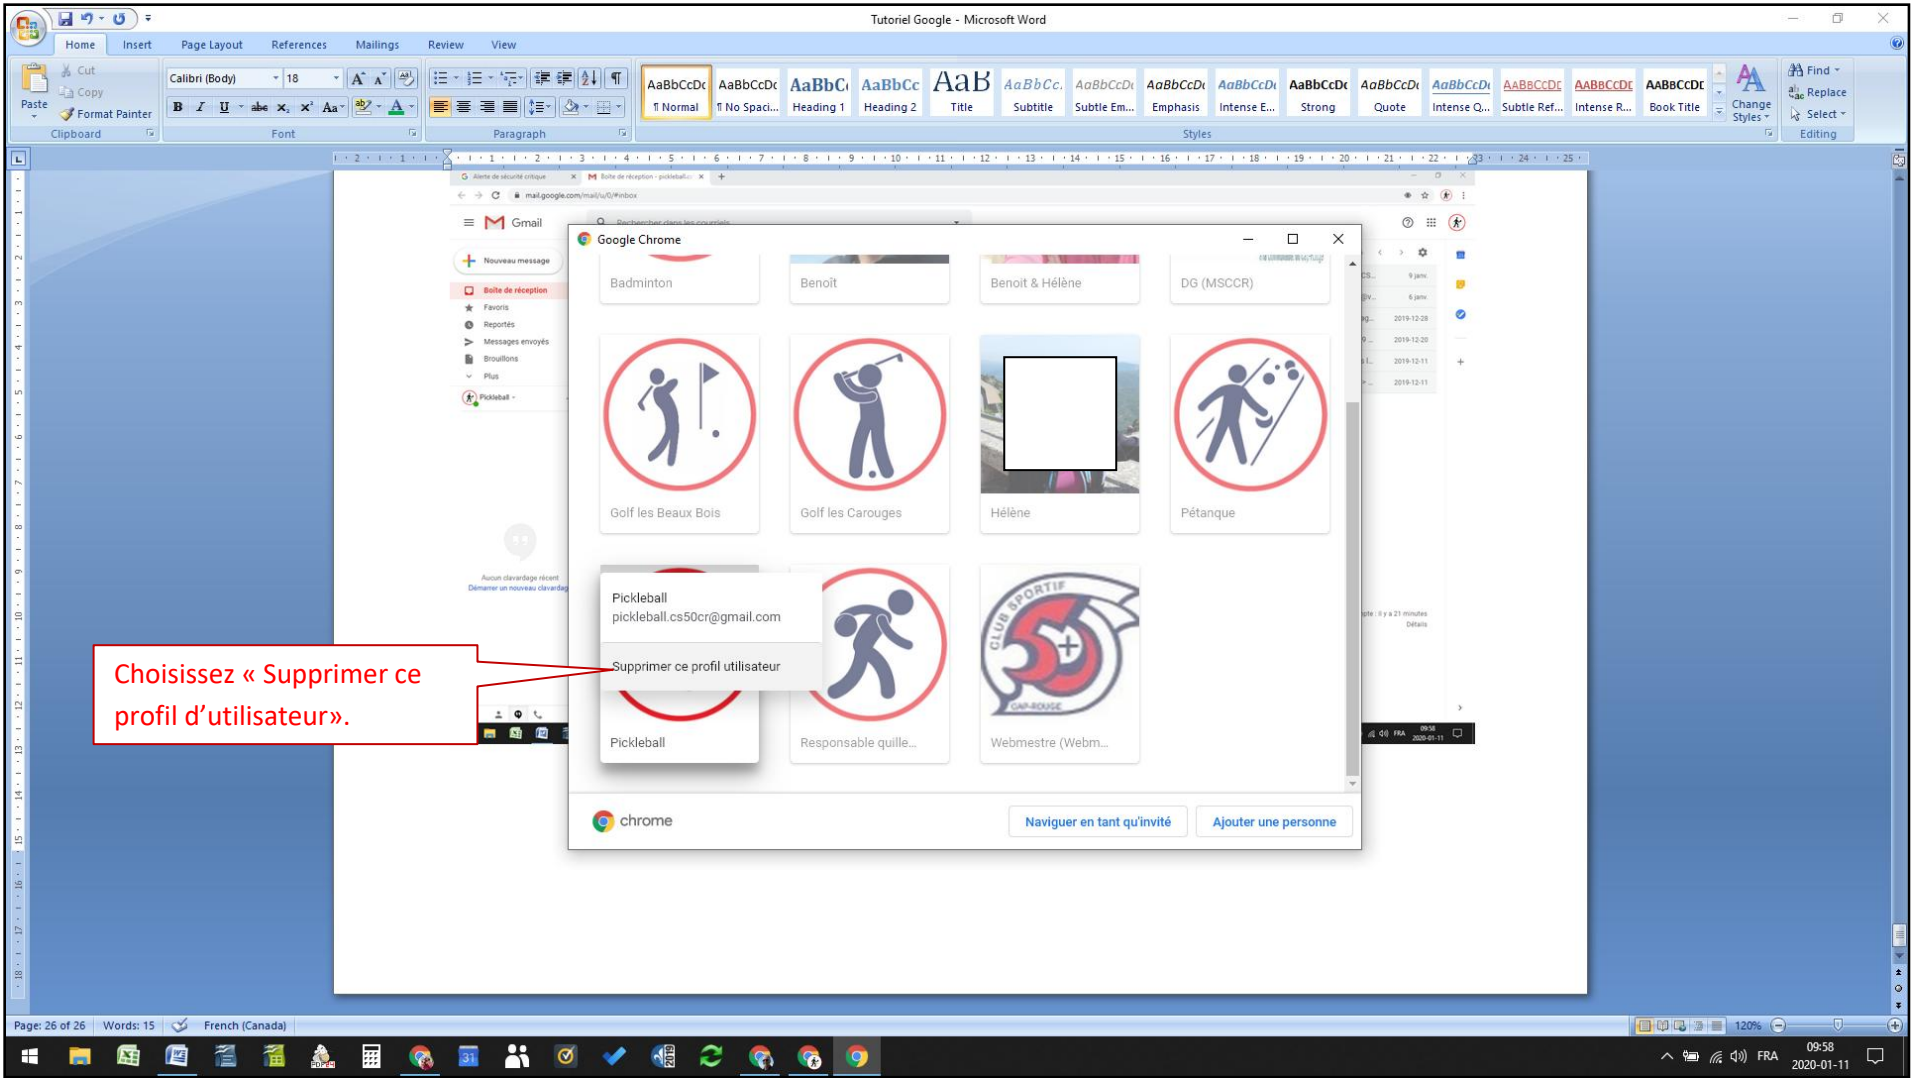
Tutoriel Google - Microsoft Word

Home Insert Page Layout References Mailings Review View

Paste Cut Copy Format Painter Clipboard
Calibri (Body) 18 Font
Paragraph
AaBbCcDc ¶ Normal AaBbCcDc ¶ No Spaci... AaBbCc Heading 1 AaBbCc Heading 2 AaB Title AaBbCc. Subtitle AaBbCcDc Subtle Em... AaBbCcDc Emphasis AaBbCcDc Intense E... AaBbCcDc Strong AaBbCcDc Quote AaBbCcDc Intense Q... AaBbCcDc Subtle Ref... AaBbCcDc Intense R... AaBbCcDc Book Title
Change Styles
Styles
Find Replace Select Editing

Gmail
Nouveau message
Boîte de réception
Favoris
Reportés
Messages envoyés
Brouillons
Plus
Pickleball

Google Chrome

Badminton
Benoît
Benoit & Hélène
DG (MSCCR)
Golf les Beaux Bois
Golf les Carouges
Hélène
Pétanque
Pickleball
pickleball.cs50cr@gmail.com
Supprimer ce profil utilisateur
Pickleball
Responsable quille...
Webmestre (Webm...

CLUB SPORTIF CAP-ROUGE

chrome
Naviguer en tant qu'invité
Ajouter une personne

Choisissez « Supprimer ce profil d'utilisateur».

Page: 26 of 26 Words: 15 French (Canada)
120%
FRA 09:58 2020-01-11